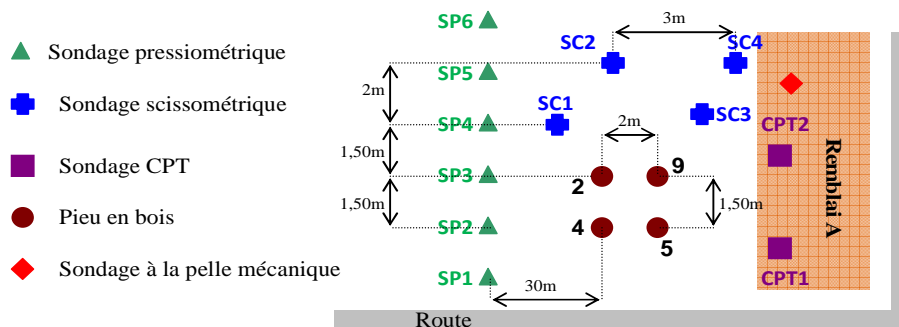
Sondage pressiométrique

Sondage scissométrique

Sondage CPT

Pieu en bois

Sondage à la pelle mécanique

SP6

SC2

3m

SC4

2m

SP5

SC1

SC3

2m

SP4

CPT2

1,50m

SP3

2

9

Remblai A

1,50m

1,50m

SP2

4

5

CPT1

SP1

30m

Route